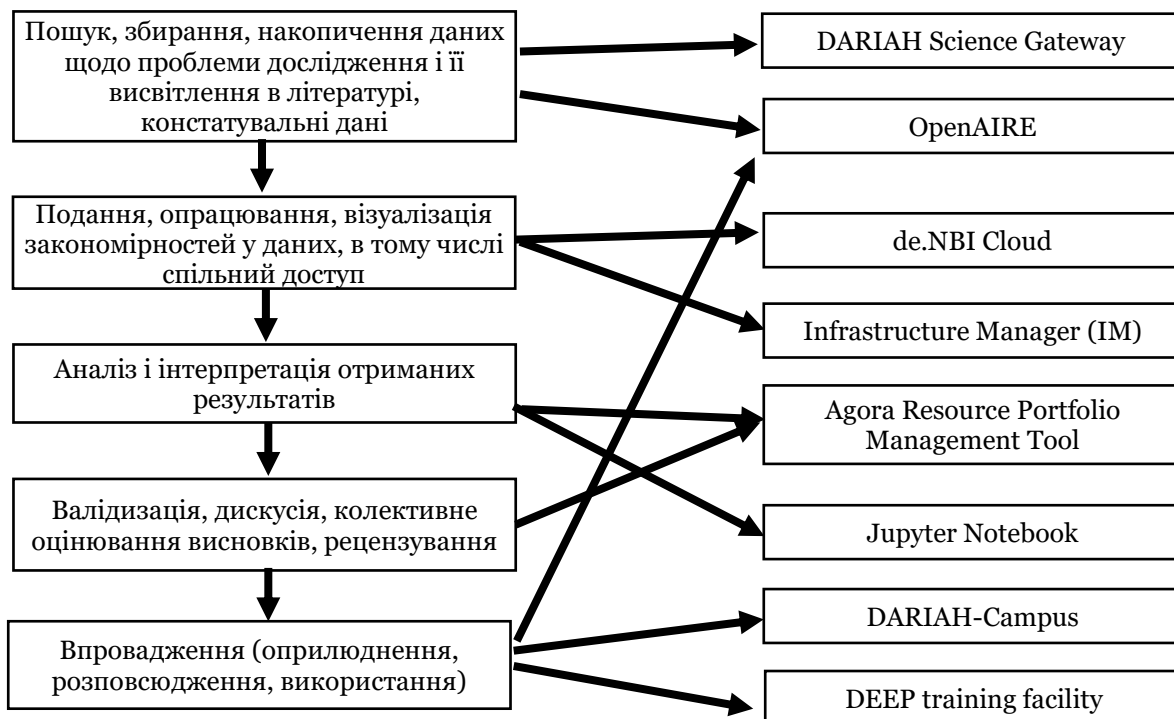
Пошук, збирання, накопичення даних щодо проблеми дослідження і її висвітлення в літературі, констатувальні дані

Подання, опрацювання, візуалізація закономірностей у даних, в тому числі спільний доступ

Аналіз і інтерпретація отриманих результатів

Валідизація, дискусія, колективне оцінювання висновків, рецензування

Впровадження (оприлюднення, розповсюдження, використання)

DARIAH Science Gateway

OpenAIRE

de.NBI Cloud

Infrastructure Manager (IM)

Agora Resource Portfolio Management Tool

Jupyter Notebook

DARIAH-Campus

DEEP training facility